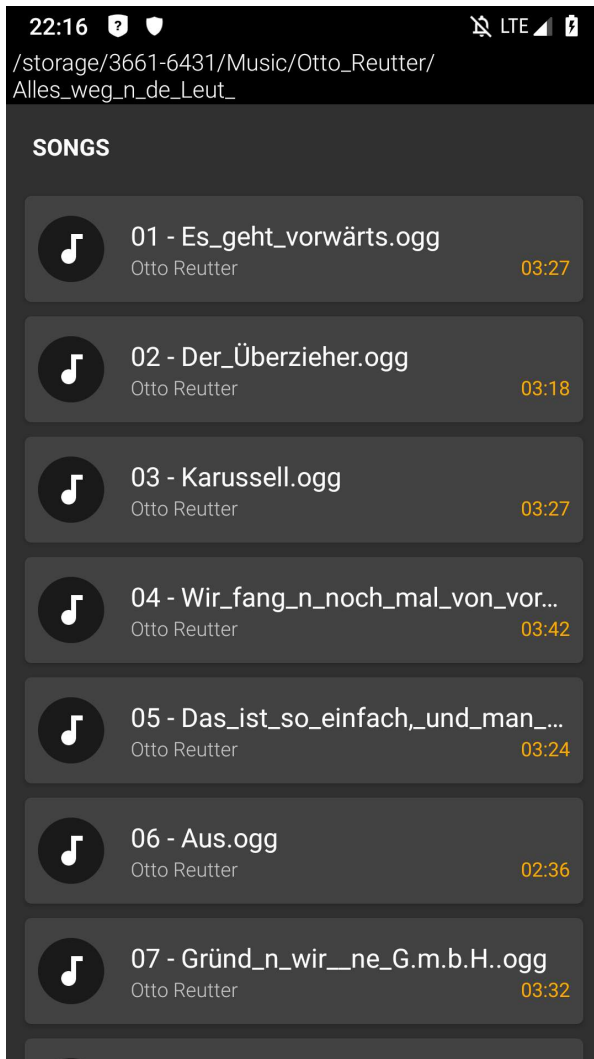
22:16 LTE

/storage/3661-6431/Music/Otto_Reutter/Alles_weg_n_de_Leut_

SONGS

01 - Es_geht_vorwärts.ogg
Otto Reutter 03:27

02 - Der_Überzieher.ogg
Otto Reutter 03:18

03 - Karussell.ogg
Otto Reutter 03:27

04 - Wir_fang_n_noch_mal_von_vor...
Otto Reutter 03:42

05 - Das_ist_so_einfach,_und_man_...
Otto Reutter 03:24

06 - Aus.ogg
Otto Reutter 02:36

07 - Gründ_n_wir__ne_G.m.b.H..ogg
Otto Reutter 03:32